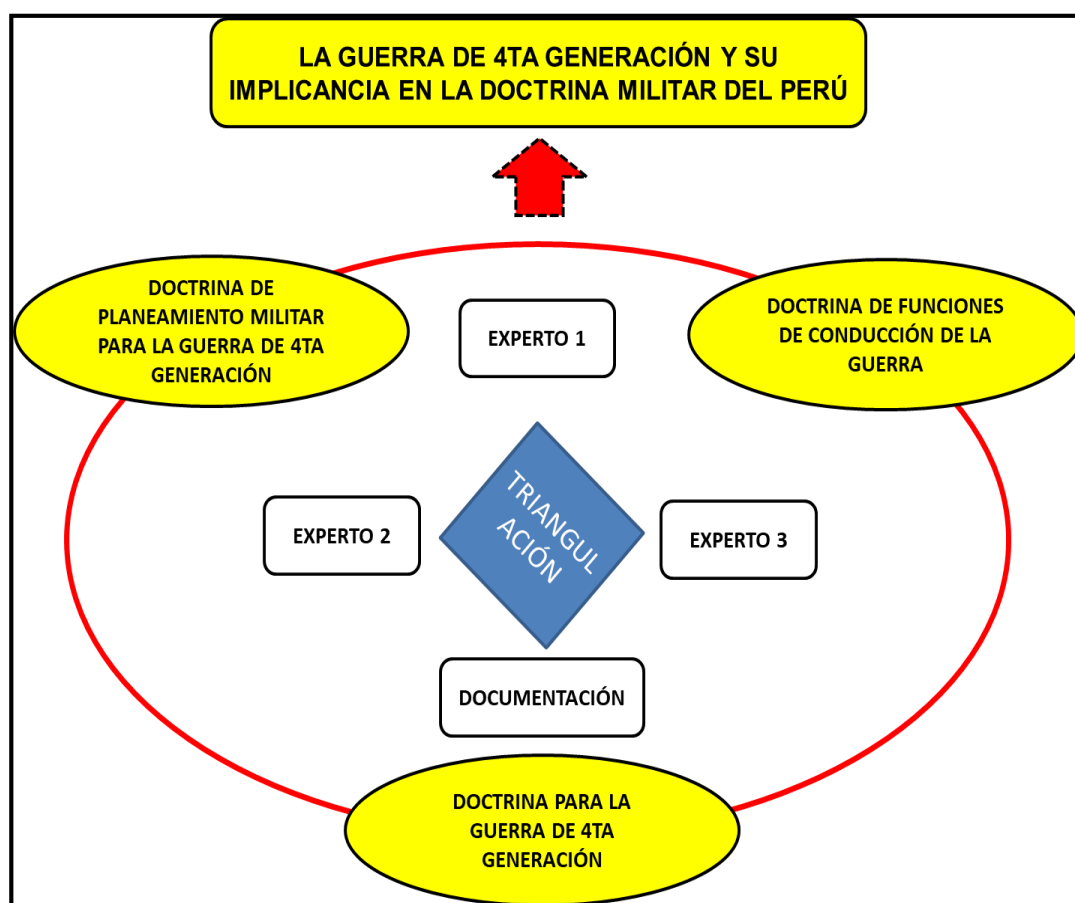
LA GUERRA DE 4TA GENERACIÓN Y SU IMPLICANCIA EN LA DOCTRINA MILITAR DEL PERÚ

DOCTRINA DE PLANEAMIENTO MILITAR PARA LA GUERRA DE 4TA GENERACIÓN

EXPERTO 1

DOCTRINA DE FUNCIONES DE CONDUCCIÓN DE LA GUERRA

EXPERTO 2

TRIANGUL ACIÓN

EXPERTO 3

DOCUMENTACIÓN

DOCTRINA PARA LA GUERRA DE 4TA GENERACIÓN